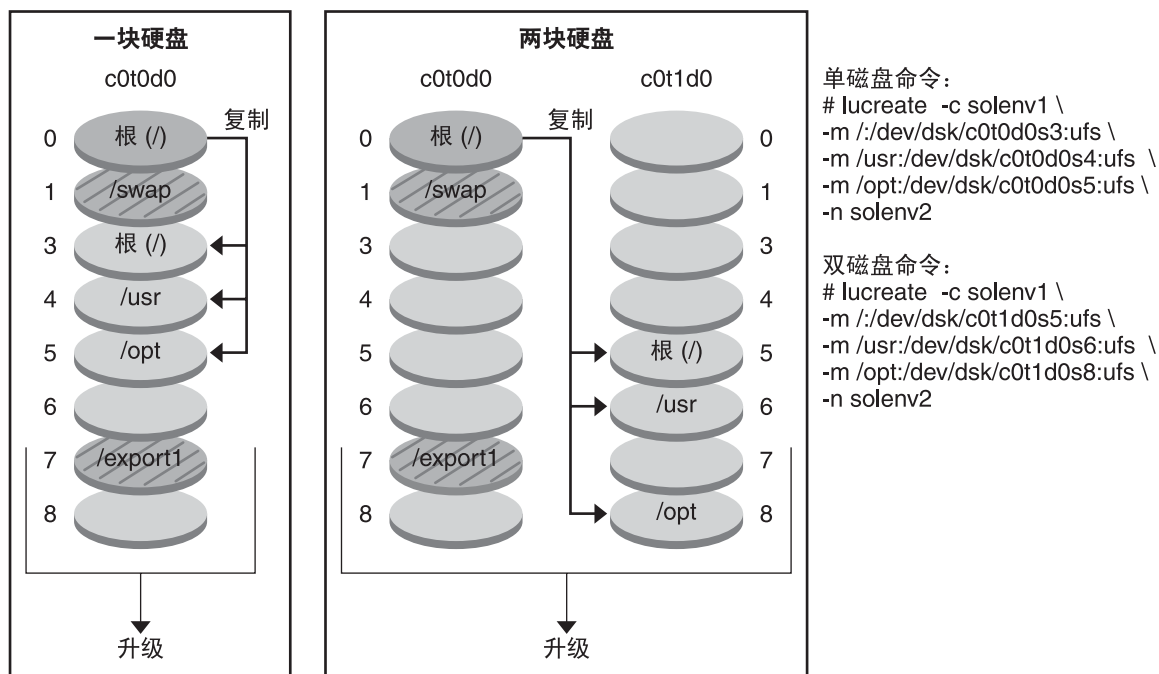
一块硬盘

c0t0d0

复制

0 根 (/)
1 /swap
3 根 (/)
4 /usr
5 /opt
6
7 /export1
8

升级

两块硬盘

c0t0d0

c0t1d0

复制

0 根 (/) 0
1 /swap 1
3 3
4 4
5 根 (/) 5
6 /usr 6
7 /export1 7
8 /opt 8

升级

单磁盘命令:
# lucreate -c solenv1 \
-m /:/dev/dsk/c0t0d0s3:ufs \
-m /usr:/dev/dsk/c0t0d0s4:ufs \
-m /opt:/dev/dsk/c0t0d0s5:ufs \
-n solenv2

双磁盘命令:
# lucreate -c solenv1 \
-m /:/dev/dsk/c0t1d0s5:ufs \
-m /usr:/dev/dsk/c0t1d0s6:ufs \
-m /opt:/dev/dsk/c0t1d0s8:ufs \
-n solenv2